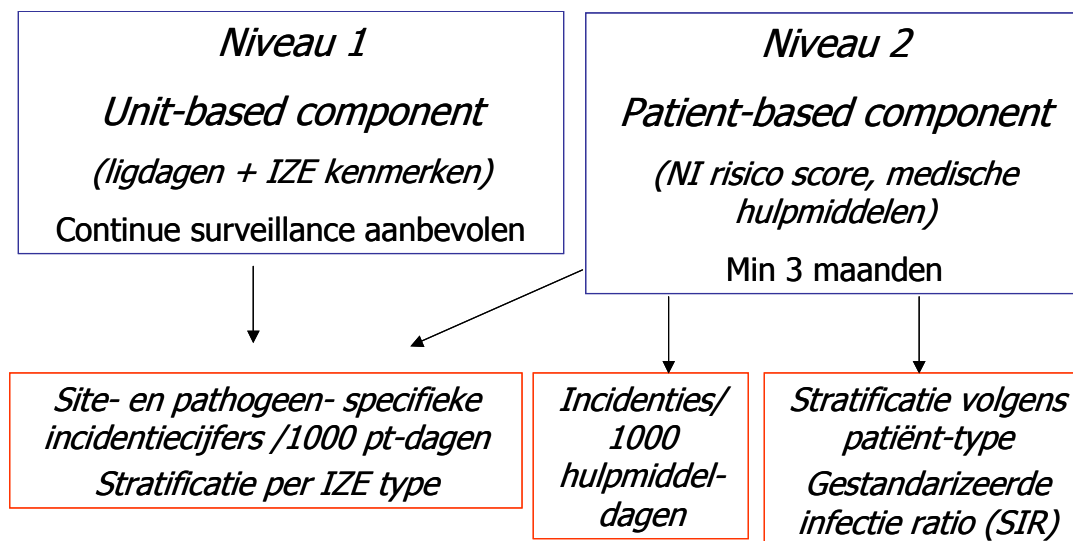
Niveau 1

Unit-based component

(ligdagen + IZE kenmerken)

Continue surveillance aanbevolen

Niveau 2

Patient-based component

(NI risico score, medische hulpmiddelen)

Min 3 maanden

Site- en pathogeen- specifieke incidentiecijfers /1000 pt-dagen

Stratificatie per IZE type

Incidenties/ 1000 hulpmiddel-dagen

Stratificatie volgens patiënt-type

Gestandarizeerde infectie ratio (SIR)